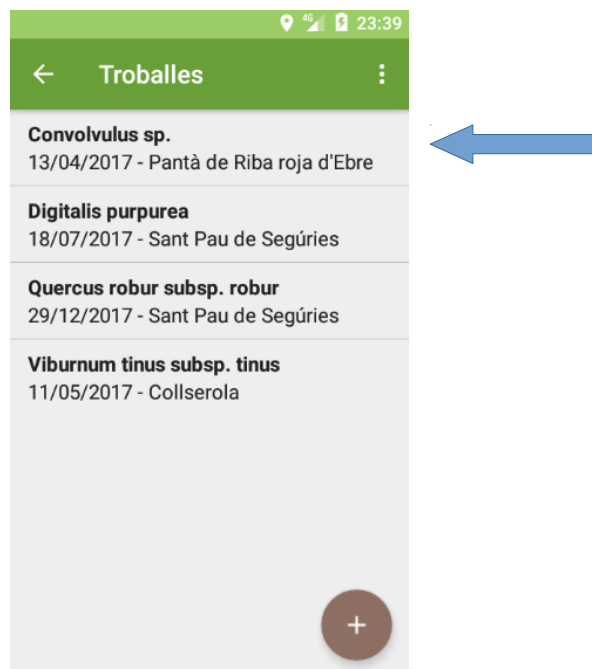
4G 23:39

← Troballes ⋮

**Convolvulus sp.**
13/04/2017 - Pantà de Riba roja d'Ebre

**Digitalis purpurea**
18/07/2017 - Sant Pau de Segúries

**Quercus robur subsp. robur**
29/12/2017 - Sant Pau de Segúries

**Viburnum tinus subsp. tinus**
11/05/2017 - Collserola

+